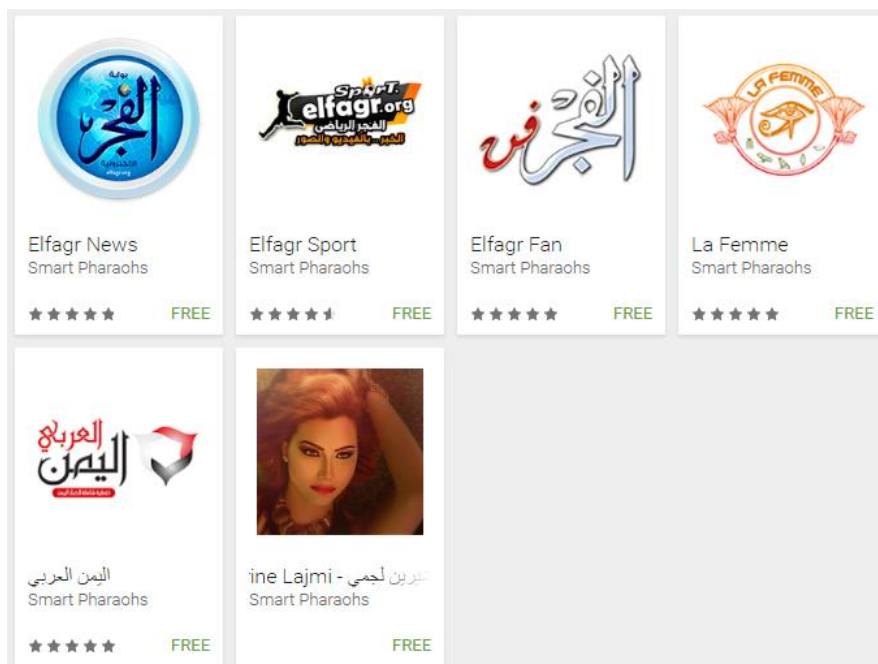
بوابة
الفجر
الالكترونية
elfagr.org

SPORT
elfagr.org
الفجر الرياضي
الخبر.. بالفيديو والصور

الفجر فن

LA FEMME

Elfagr News
Smart Pharaohs
FREE

Elfagr Sport
Smart Pharaohs
FREE

Elfagr Fan
Smart Pharaohs
FREE

La Femme
Smart Pharaohs
FREE

العربي
اليمن

اليمن العربي
Smart Pharaohs
FREE

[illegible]رين لجمي - ine Lajmi
Smart Pharaohs
FREE